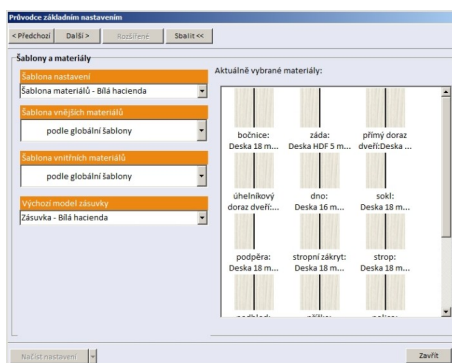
Průvodce základním nastavením

< Předchozí | Další > | Rozšířené | Sbalit <<

Šablony a materiály

Šablona nastavení
Šablona materiálů - Bílá hacienda

Šablona vnějších materiálů
podle globální šablony

Šablona vnitřních materiálů
podle globální šablony

Výchozí model zásuvky
Zásuvka - Bílá hacienda

Aktuálně vybrané materiály:

bočnice: Deska 18 m...
záda: Deska HDF 5 m...
přímý doraz dveří:Deska ...
úhelníkový doraz dveří:...
dno: Deska 16 m...
sokl: Deska 18 m...
podpěra: Deska 18 m...
stropní zákryt: Deska 18 m...
strop: Deska 18 m...
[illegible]
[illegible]
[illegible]

Načíst nastavení

Zavřít